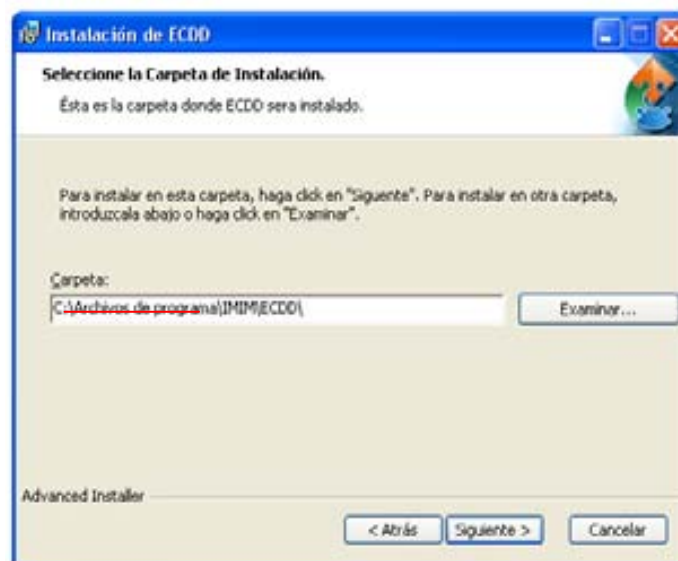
Instalación de ECDD

Seleccione la Carpeta de Instalación.

Ésta es la carpeta donde ECDD sera instalado.

Para instalar en esta carpeta, haga click en "Siguiente". Para instalar en otra carpeta, introduzcala abajo o haga click en "Examinar".

Carpeta:

C:\Archivos de programa\IMIM\ECDD\

Examinar...

Advanced Installer

< Atrás

Siguiente >

Cancelar